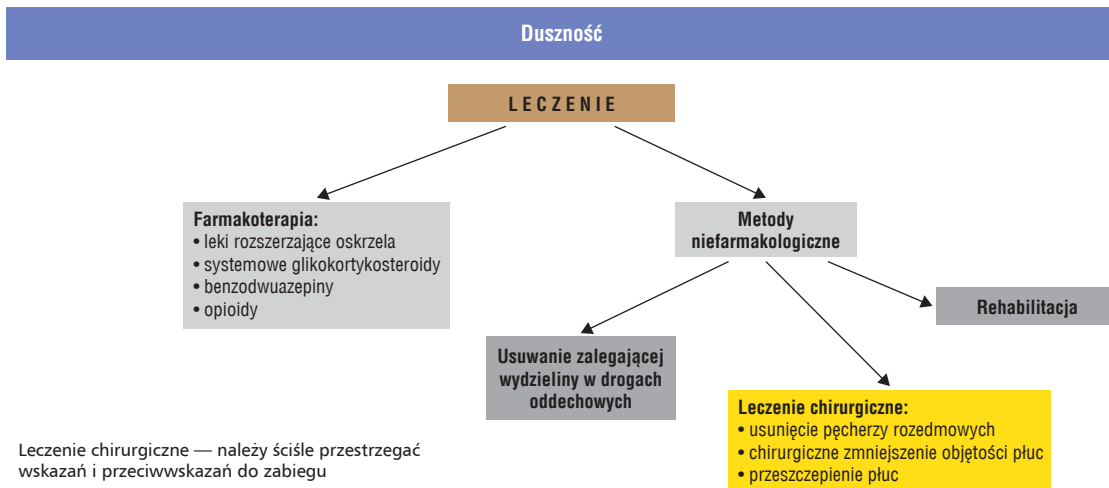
Duszność

LECZENIE

Farmakoterapia:
• leki rozszerzające oskrzela
• systemowe glikokortykosteroidy
• benzodwuazepiny
• opioidy

Metody niefarmakologiczne

Rehabilitacja

Usuwanie zalegającej wydzieliny w drogach oddechowych

Leczenie chirurgiczne:
• usunięcie pęcherzy rozedmowych
• chirurgiczne zmniejszenie objętości płuc
• przeszczepienie płuc

Leczenie chirurgiczne — należy ściśle przestrzegać wskazań i przeciwwskazań do zabiegu